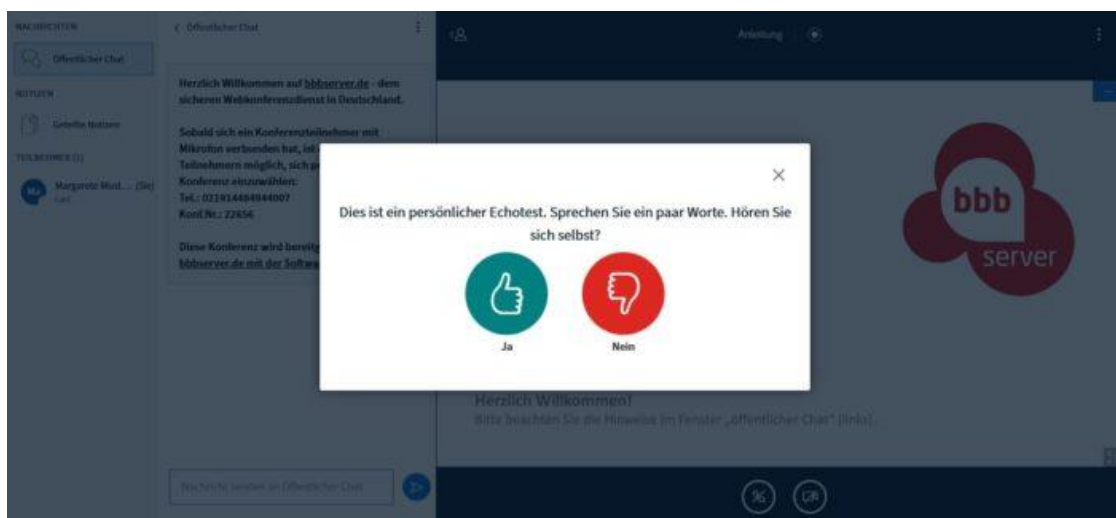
NACHRICHTEN

Öffentlicher Chat

NOTIZEN

Geteilte Notizen

TEILNEHMER (1)

Margarete Must... (Sie)

< Öffentlicher Chat

Herzlich Willkommen auf bbbserver.de - dem sicheren Webkonferenzdienst in Deutschland.

Sobald sich ein Konferenzteilnehmer mit Mikrofon verbunden hat, ist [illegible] Teilnehmern möglich, sich p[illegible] Konferenz einzuwählen:
Tel.: 021914484944007
Konf.Nr.: 22656

Diese Konferenz wird bereit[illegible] bbbserver.de mit der Softwa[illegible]

Nachricht senden an Öffentlicher Chat

Anleitung

×

Dies ist ein persönlicher Echotest. Sprechen Sie ein paar Worte. Hören Sie sich selbst?

Ja

Nein

bbb
server

Herzlich Willkommen!
Bitte beachten Sie die Hinweise im Fenster „Öffentlicher Chat" (links).